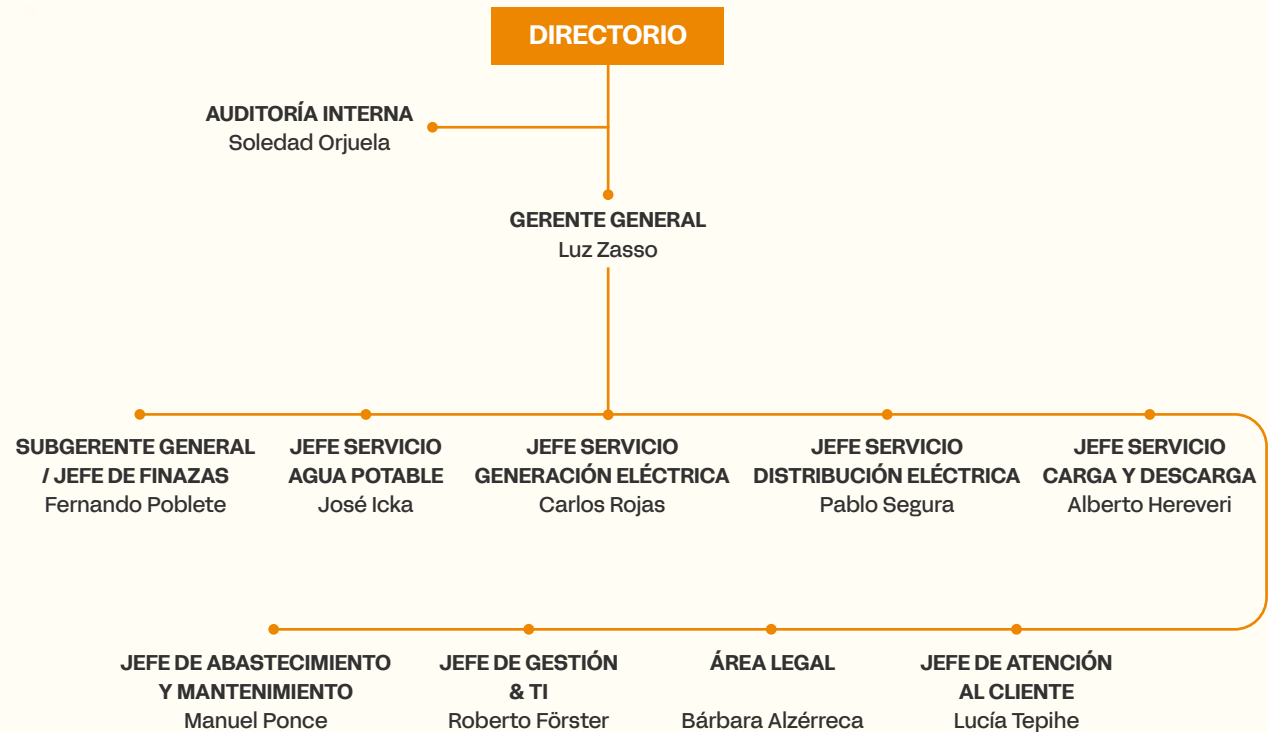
DIRECTORIO

AUDITORÍA INTERNA
Soledad Orjuela

GERENTE GENERAL
Luz Zasso

SUBGERENTE GENERAL / JEFE DE FINAZAS
Fernando Poblete

JEFE SERVICIO AGUA POTABLE
José Icka

JEFE SERVICIO GENERACIÓN ELÉCTRICA
Carlos Rojas

JEFE SERVICIO DISTRIBUCIÓN ELÉCTRICA
Pablo Segura

JEFE SERVICIO CARGA Y DESCARGA
Alberto Hereveri

JEFE DE ABASTECIMIENTO Y MANTENIMIENTO
Manuel Ponce

JEFE DE GESTIÓN & TI
Roberto Förster

ÁREA LEGAL
Bárbara Alzérreca

JEFE DE ATENCIÓN AL CLIENTE
Lucía Tepihe